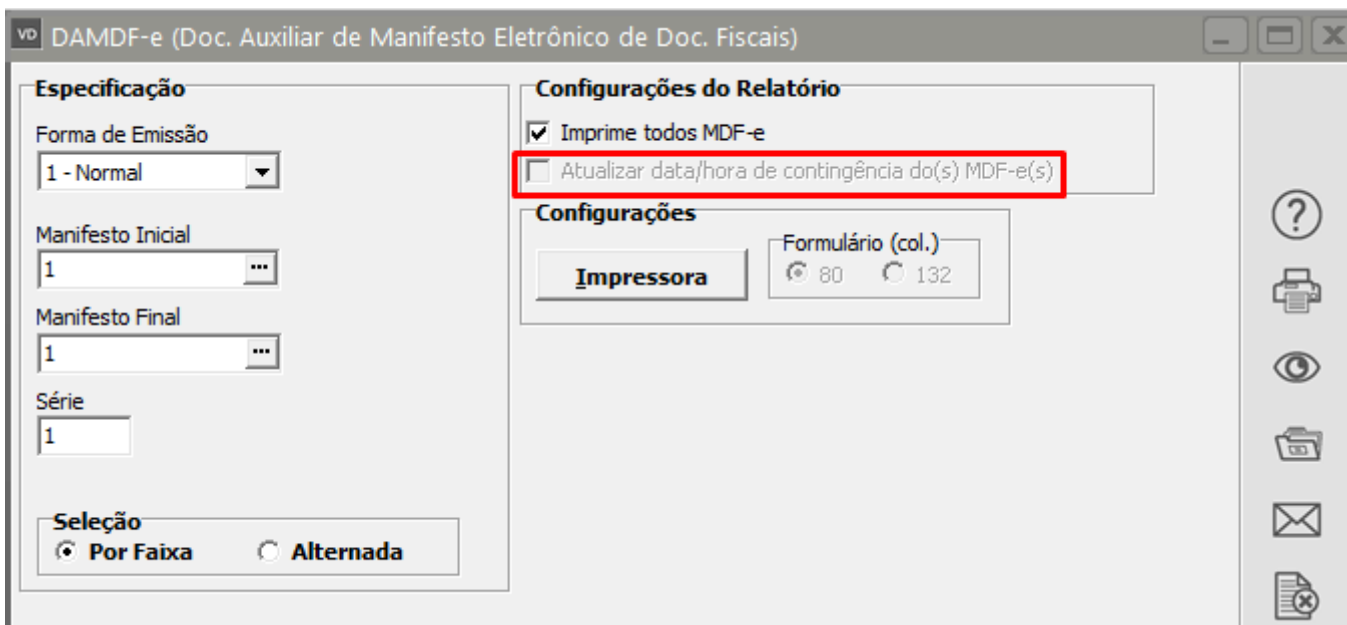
VD DAMDF-e (Doc. Auxiliar de Manifesto Eletrônico de Doc. Fiscais)

Especificação

Forma de Emissão

1 - Normal

Manifesto Inicial

1

Manifesto Final

1

Série

1

Seleção

Por Faixa

Alternada

Configurações do Relatório

Imprime todos MDF-e

Atualizar data/hora de contingência do(s) MDF-e(s)

Configurações

Impressora

Formulário (col.)

80

132